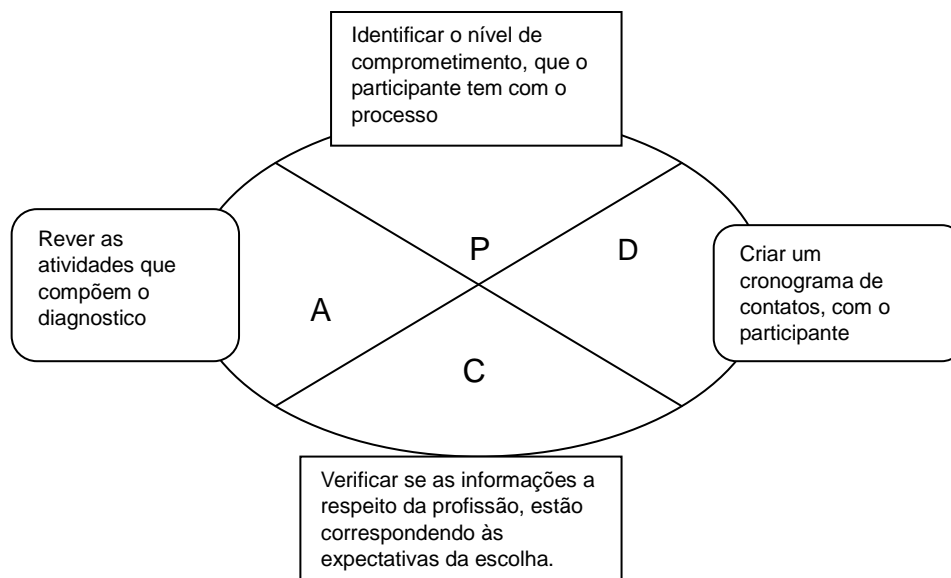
Identificar o nível de comprometimento, que o participante tem com o processo

Rever as atividades que compõem o diagnostico

P

D

Criar um cronograma de contatos, com o participante

A

C

Verificar se as informações a respeito da profissão, estão correspondendo às expectativas da escolha.